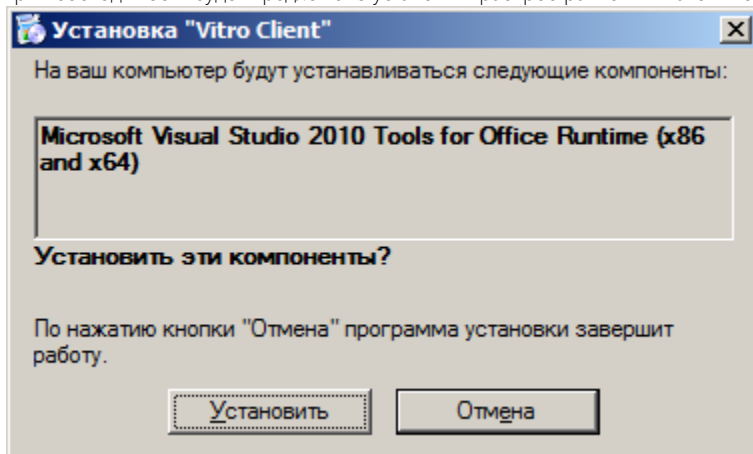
Установка "Vitro Client"

На ваш компьютер будут устанавливаться следующие компоненты:

Microsoft Visual Studio 2010 Tools for Office Runtime (x86 and x64)

Установить эти компоненты?

По нажатию кнопки "Отмена" программа установки завершит работу.

Установить

Отмена